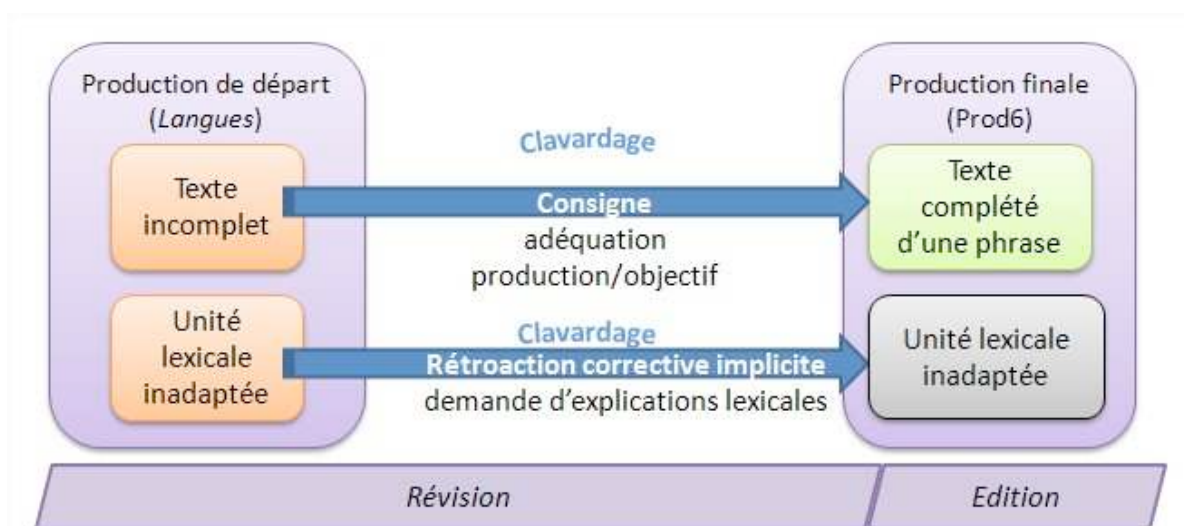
Production de départ
(*Langues*)

Texte incomplet

Unité lexicale inadaptée

Clavardage

**Consigne**
adéquation production/objectif

Clavardage

**Rétroaction corrective implicite**
demande d'explications lexicales

Production finale
(Prod6)

Texte complété d'une phrase

Unité lexicale inadaptée

*Révision*

*Edition*